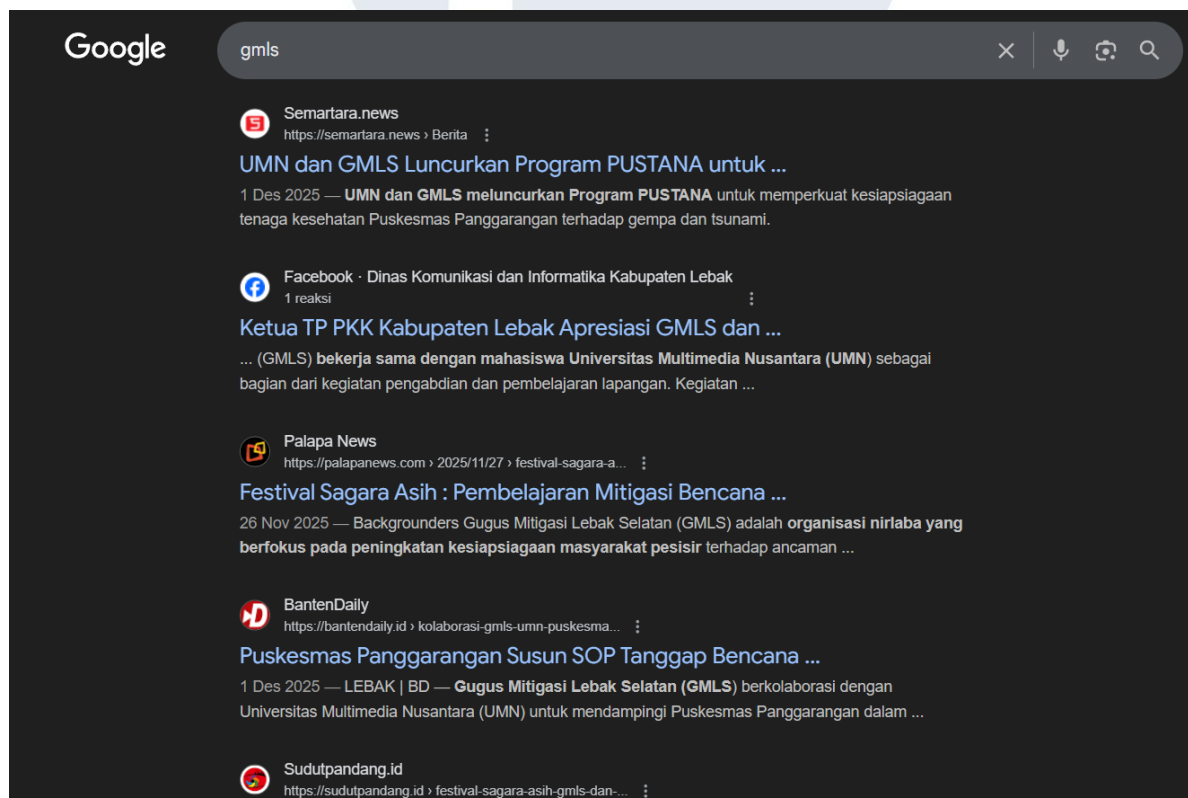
Google

gmls

Semartara.news
https://semartara.news › Berita

UMN dan GMLS Luncurkan Program PUSTANA untuk ...

1 Des 2025 — UMN dan GMLS meluncurkan Program PUSTANA untuk memperkuat kesiapsiagaan tenaga kesehatan Puskesmas Panggarangan terhadap gempa dan tsunami.

Facebook · Dinas Komunikasi dan Informatika Kabupaten Lebak
1 reaksi

Ketua TP PKK Kabupaten Lebak Apresiasi GMLS dan ...

... (GMLS) bekerja sama dengan mahasiswa Universitas Multimedia Nusantara (UMN) sebagai bagian dari kegiatan pengabdian dan pembelajaran lapangan. Kegiatan ...

Palapa News
https://palapanews.com › 2025/11/27 › festival-sagara-a...

Festival Sagara Asih : Pembelajaran Mitigasi Bencana ...

26 Nov 2025 — Backgrounders Gugus Mitigasi Lebak Selatan (GMLS) adalah organisasi nirlaba yang berfokus pada peningkatan kesiapsiagaan masyarakat pesisir terhadap ancaman ...

BantenDaily
https://bantendaily.id › kolaborasi-gmls-umn-puskesma...

Puskesmas Panggarangan Susun SOP Tanggap Bencana ...

1 Des 2025 — LEBAK | BD — Gugus Mitigasi Lebak Selatan (GMLS) berkolaborasi dengan Universitas Multimedia Nusantara (UMN) untuk mendampingi Puskesmas Panggarangan dalam ...

Sudutpandang.id
https://sudutpandang.id › festival-sagara-asih-gmls-dan-...